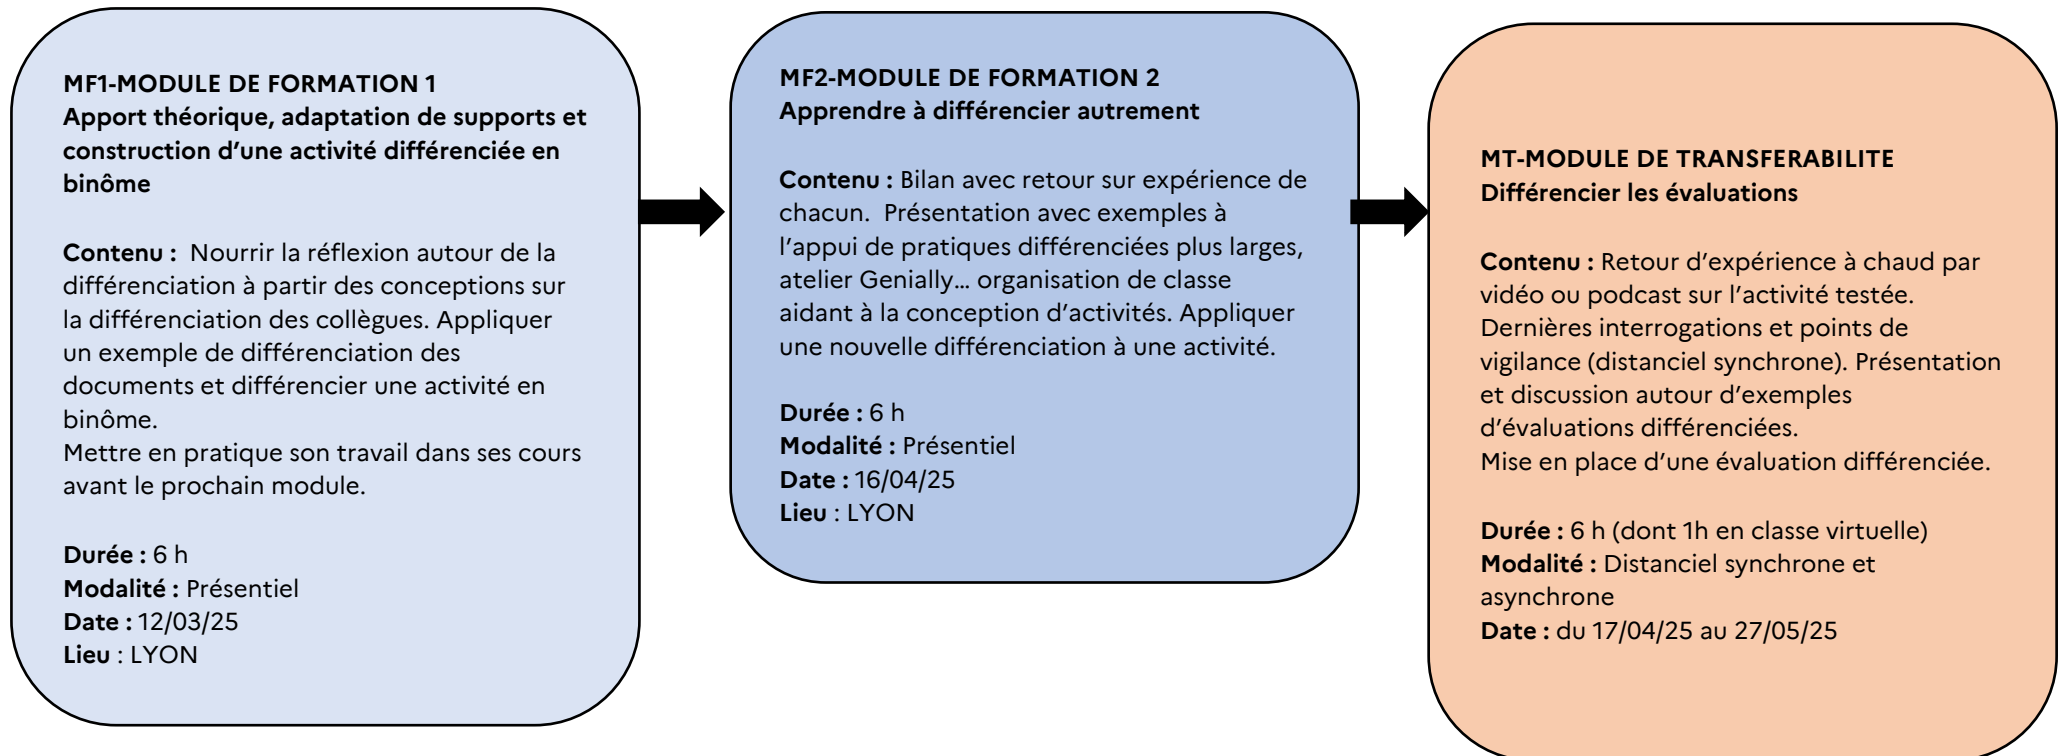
MF1-MODULE DE FORMATION 1
Apport théorique, adaptation de supports et construction d'une activité différenciée en binôme

Contenu : Nourrir la réflexion autour de la différenciation à partir des conceptions sur la différenciation des collègues. Appliquer un exemple de différenciation des documents et différencier une activité en binôme.
Mettre en pratique son travail dans ses cours avant le prochain module.

Durée : 6 h
Modalité : Présentiel
Date : 12/03/25
Lieu : LYON

MF2-MODULE DE FORMATION 2
Apprendre à différencier autrement

Contenu : Bilan avec retour sur expérience de chacun. Présentation avec exemples à l'appui de pratiques différenciées plus larges, atelier Genially… organisation de classe aidant à la conception d'activités. Appliquer une nouvelle différenciation à une activité.

Durée : 6 h
Modalité : Présentiel
Date : 16/04/25
Lieu : LYON

MT-MODULE DE TRANSFERABILITE
Différencier les évaluations

Contenu : Retour d'expérience à chaud par vidéo ou podcast sur l'activité testée. Dernières interrogations et points de vigilance (distanciel synchrone). Présentation et discussion autour d'exemples d'évaluations différenciées.
Mise en place d'une évaluation différenciée.

Durée : 6 h (dont 1h en classe virtuelle)
Modalité : Distanciel synchrone et asynchrone
Date : du 17/04/25 au 27/05/25